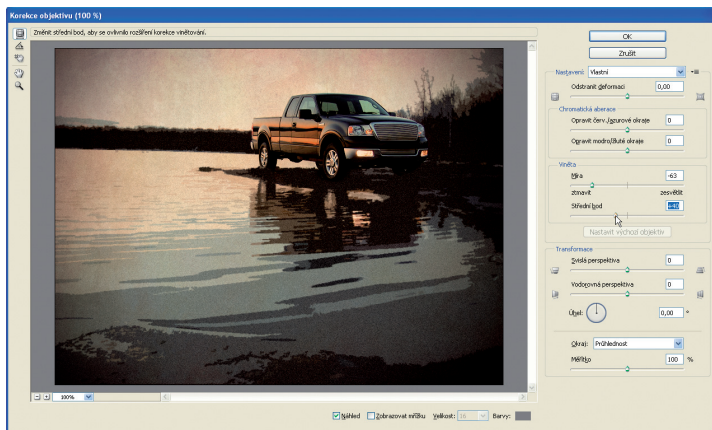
Korekce objektivu (100 %)

Změnit střední bod, aby se ovlivnilo rozšíření korekce vinětování.

OK

Zrušit

Nastavení: Vlastní

Odstranit deformaci 0,00

Chromatická aberace

Opravit červ./azurové okraje 0

Opravit modré/žluté okraje 0

Viněta

Míra -63

ztmavit zesvětlit

Střední bod +40

Nastavit výchozí objektiv

Transformace

Svislá perspektiva 0

Vodorovná perspektiva 0

Úhel: 0,00 °

Okraj: Průhlednost

Měřítko 100 %

100%

Náhled Zobrazovat mřížku Velikost: 16 Barva: